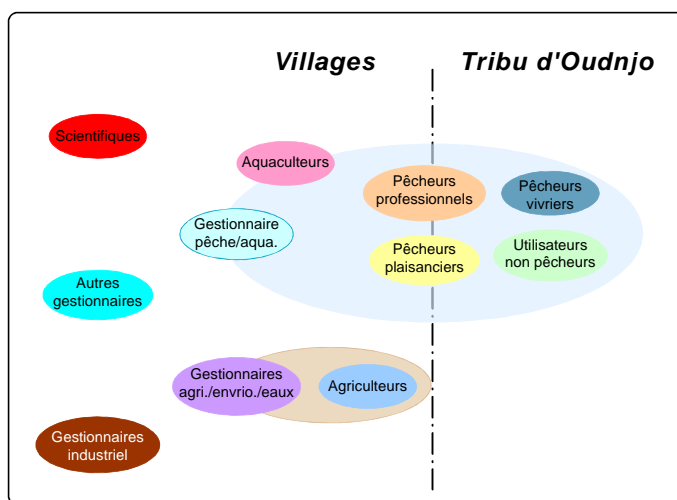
Villages

Tribu d'Oudnjo

Scientifiques

Aquaculteurs

Pêcheurs professionnels

Pêcheurs vivriers

Gestionnaire pêche/aqua.

Pêcheurs plaisanciers

Utilisateurs non pêcheurs

Autres gestionnaires

Gestionnaires agri./envrio./eaux

Agriculteurs

Gestionnaires industriel